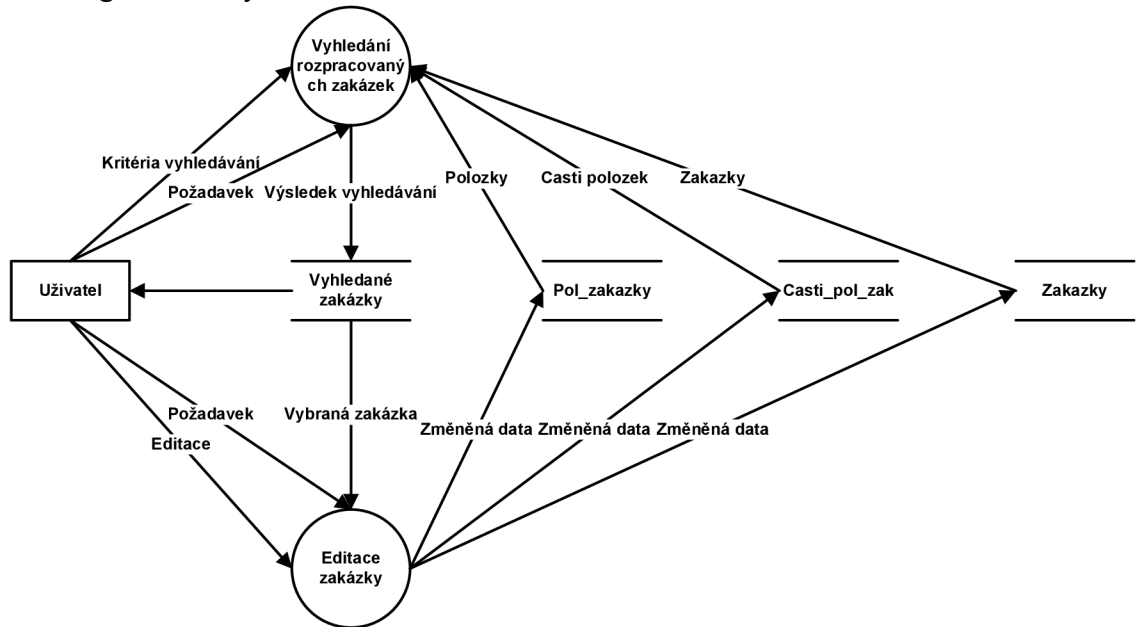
Vyhledání rozpracovaný ch zakázek

Kritéria vyhledávání

Požadavek

Výsledek vyhledávání

Polozky

Casti polozek

Zakazky

Uživatel

Vyhledané zakázky

Pol_zakazky

Casti_pol_zak

Zakazky

Požadavek

Editace

Vybraná zakázka

Změněná data

Změněná data

Změněná data

Editace zakázky